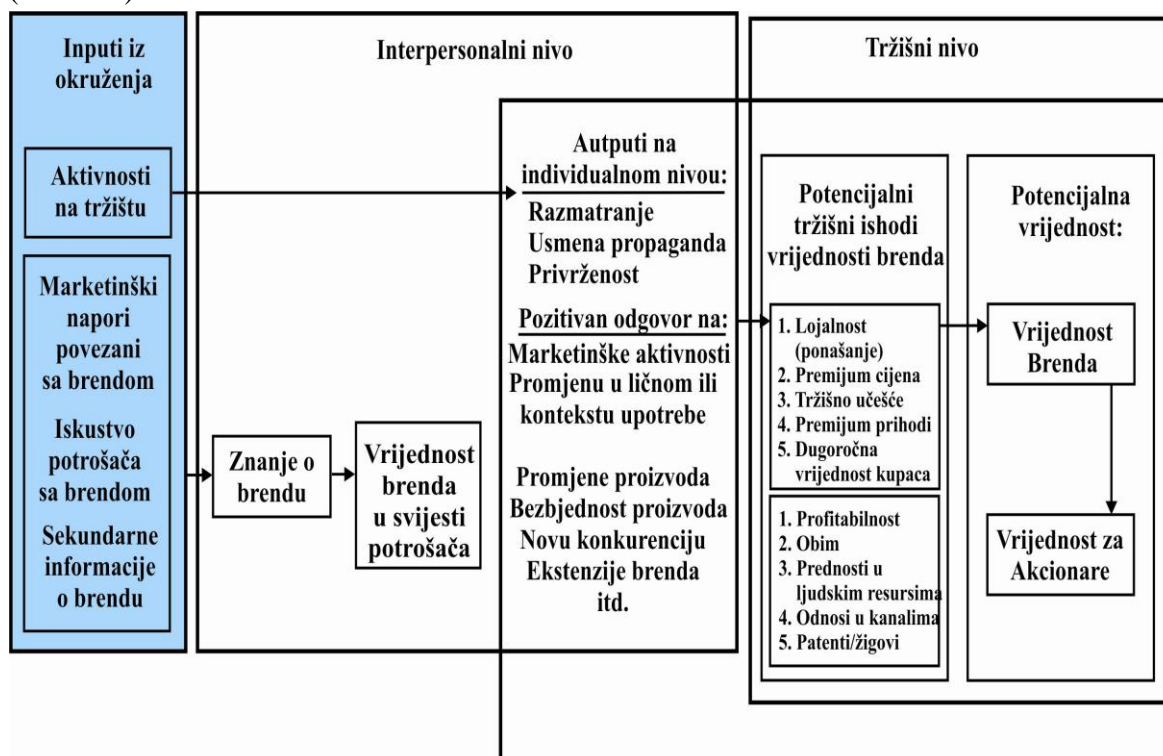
Inputi iz okruženja

Aktivnosti na tržištu

Marketinški napori povezani sa brendom

Iskustvo potrošača sa brendom

Sekundarne informacije o brendu

Interpersonalni nivo

Znanje o brendu

Vrijednost brenda u svijesti potrošača

Autputi na individualnom nivou:
Razmatranje
Usmena propaganda
Privrženost

Pozitivan odgovor na:
Marketinške aktivnosti
Promjenu u ličnom ili kontekstu upotrebe

Promjene proizvoda
Bezbjednost proizvoda
Novu konkurenciju
Ekstenzije brenda
itd.

Tržišni nivo

Potencijalni tržišni ishodi vrijednosti brenda

1. Lojalnost (ponašanje)
2. Premijum cijena
3. Tržišno učešće
4. Premijum prihodi
5. Dugoročna vrijednost kupaca

1. Profitabilnost
2. Obim
3. Prednosti u ljudskim resursima
4. Odnosi u kanalima
5. Patenti/žigovi

Potencijalna vrijednost:

Vrijednost Brenda

Vrijednost za Akcionare